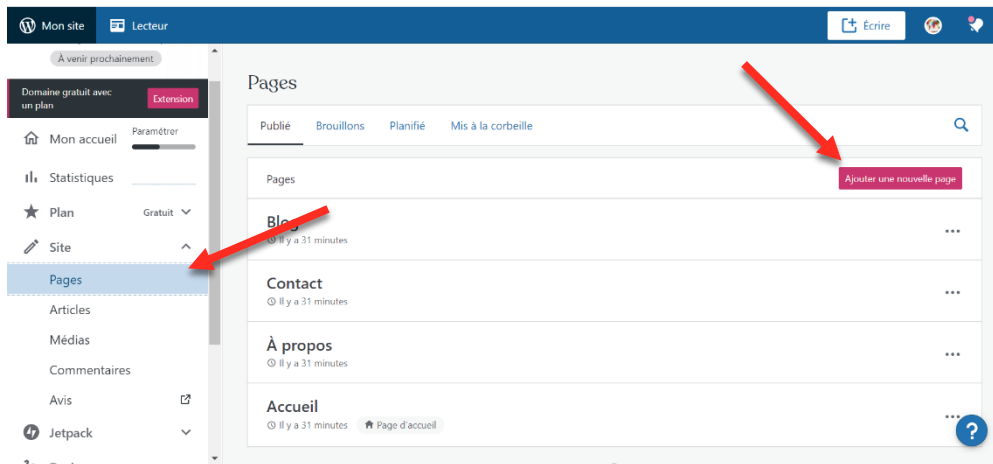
Mon site
Lecteur
Écrire

À venir prochainement
Domaine gratuit avec un plan
Extension
Mon accueil
Paramétrer
Statistiques
Plan
Gratuit
Site
Pages
Articles
Médias
Commentaires
Avis
Jetpack

Pages
Publié
Brouillons
Planifié
Mis à la corbeille
Pages
Ajouter une nouvelle page
Blog
Il y a 31 minutes
Contact
Il y a 31 minutes
À propos
Il y a 31 minutes
Accueil
Il y a 31 minutes
Page d'accueil